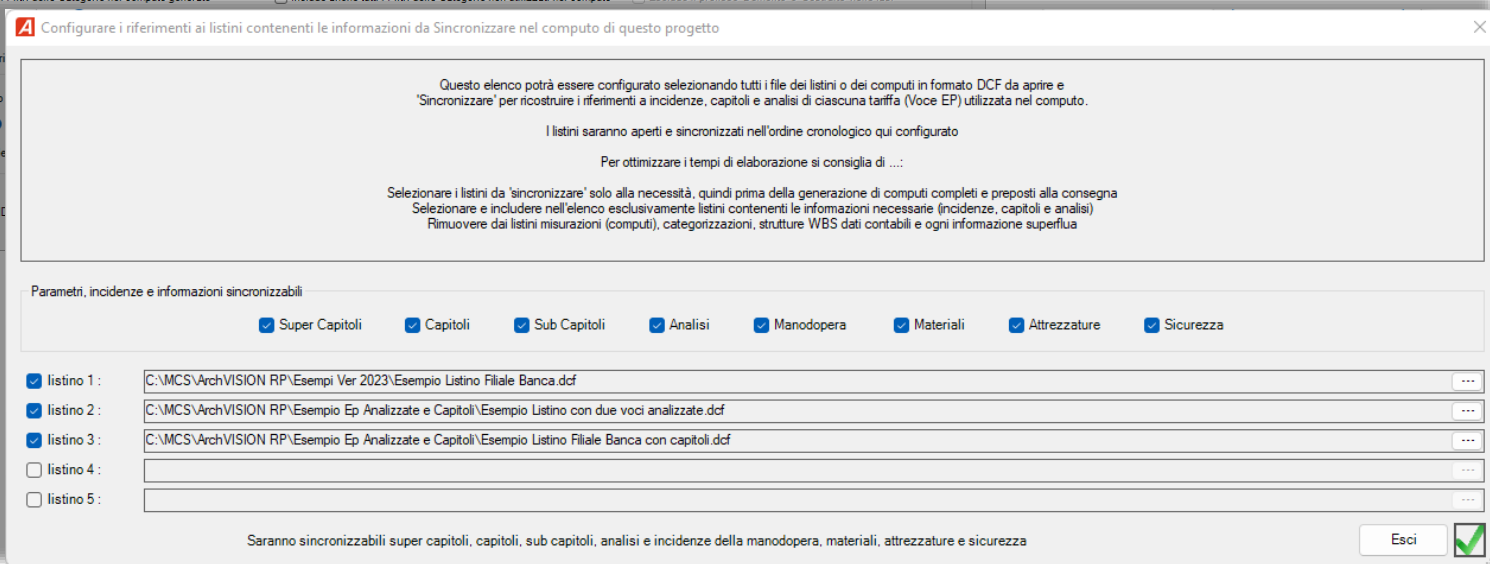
Configurare i riferimenti ai listini contenenti le informazioni da Sincronizzare nel computo di questo progetto

Questo elenco potrà essere configurato selezionando tutti i file dei listini o dei computi in formato DCF da aprire e 'Sincronizzare' per ricostruire i riferimenti a incidenze, capitoli e analisi di ciascuna tariffa (Voce EP) utilizzata nel computo.

I listini saranno aperti e sincronizzati nell'ordine cronologico qui configurato

Per ottimizzare i tempi di elaborazione si consiglia di ...:

Selezionare i listini da 'sincronizzare' solo alla necessità, quindi prima della generazione di computi completi e preposti alla consegna
Selezionare e includere nell'elenco esclusivamente listini contenenti le informazioni necessarie (incidenze, capitoli e analisi)
Rimuovere dai listini misurazioni (computi), categorizzazioni, strutture WBS dati contabili e ogni informazione superflua

Parametri, incidenze e informazioni sincronizzabili

Super Capitoli Capitoli Sub Capitoli Analisi Manodopera Materiali Attrezzature Sicurezza

listino 1 : C:\MCS\ArchVISION RP\Esempi Ver 2023\Esempio Listino Filiale Banca.dcf ...
listino 2 : C:\MCS\ArchVISION RP\Esempio Ep Analizzate e Capitoli\Esempio Listino con due voci analizzate.dcf ...
listino 3 : C:\MCS\ArchVISION RP\Esempio Ep Analizzate e Capitoli\Esempio Listino Filiale Banca con capitoli.dcf ...
listino 4 : ...
listino 5 : ...

Saranno sincronizzabili super capitoli, capitoli, sub capitoli, analisi e incidenze della manodopera, materiali, attrezzature e sicurezza

Esci